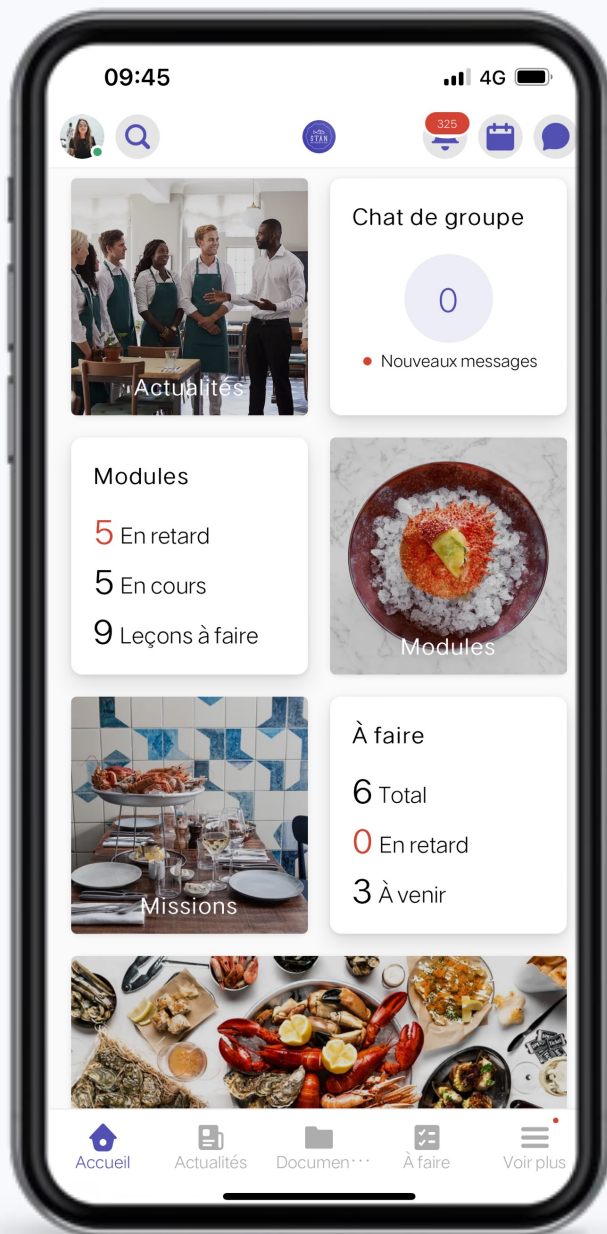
09:45

4G

STAN

325

Actualités

Chat de groupe

0

Nouveaux messages

Modules

5 En retard

5 En cours

9 Leçons à faire

Modules

Missions

À faire

6 Total

0 En retard

3 À venir

Accueil

Actualités

Documen···

À faire

Voir plus